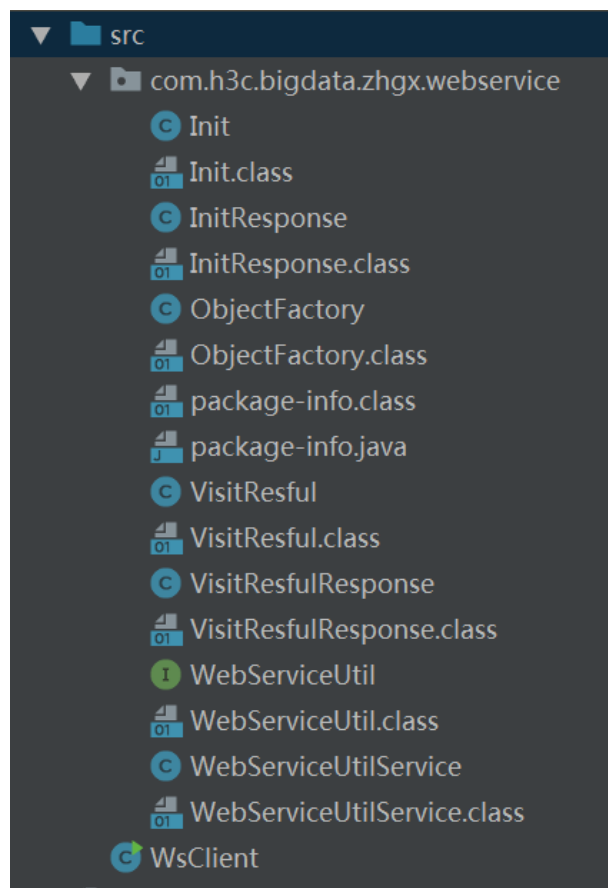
src
com.h3c.bigdata.zhgx.webservice
Init
Init.class
InitResponse
InitResponse.class
ObjectFactory
ObjectFactory.class
package-info.class
package-info.java
VisitResful
VisitResful.class
VisitResfulResponse
VisitResfulResponse.class
WebServiceUtil
WebServiceUtil.class
WebServiceUtilService
WebServiceUtilService.class
WsClient